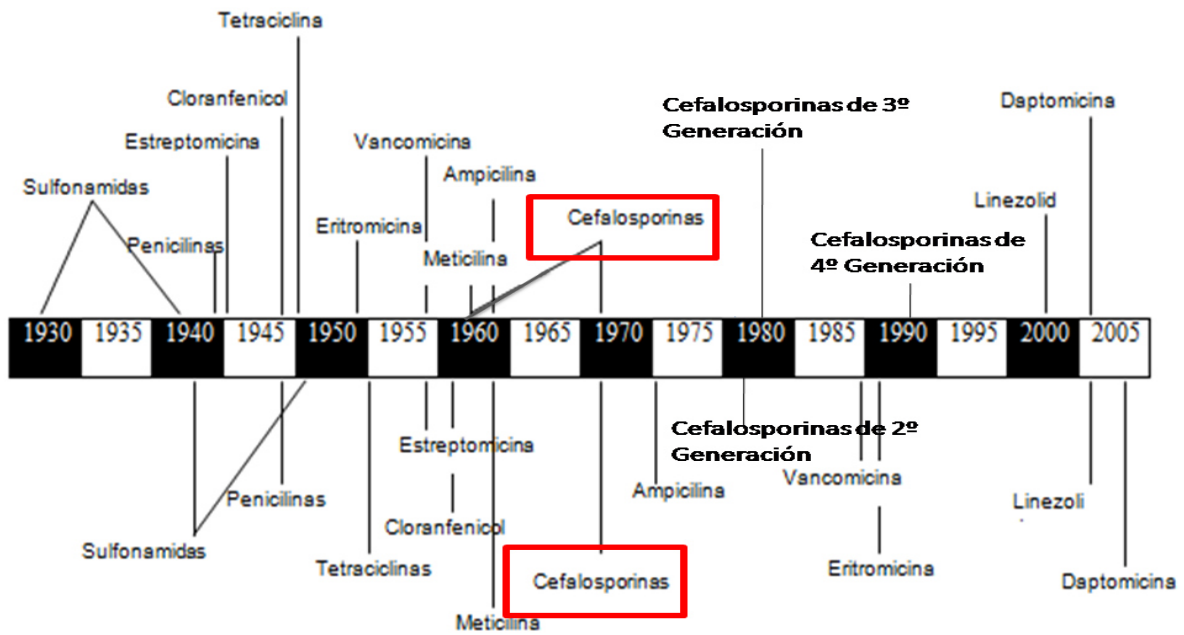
Tetraciclina

Cloranfenicol

Estreptomicina

Sulfonamidas

Penicilinas

Vancomicina

Ampicilina

Eritromicina

Meticilina

Cefalosporinas

Cefalosporinas de 3º Generación

Daptomicina

Linezolid

Cefalosporinas de 4º Generación

| 1930 | 1935 | 1940 | 1945 | 1950 | 1955 | 1960 | 1965 | 1970 | 1975 | 1980 | 1985 | 1990 | 1995 | 2000 | 2005 |
|---|---|---|---|---|---|---|---|---|---|---|---|---|---|---|---|

Estreptomicina

Cefalosporinas de 2º Generación

Vancomicina

Ampicilina

Penicilinas

Cloranfenicol

Linezoli

Sulfonamidas

Tetraciclinas

Cefalosporinas

Eritromicina

Daptomicina

Meticilina